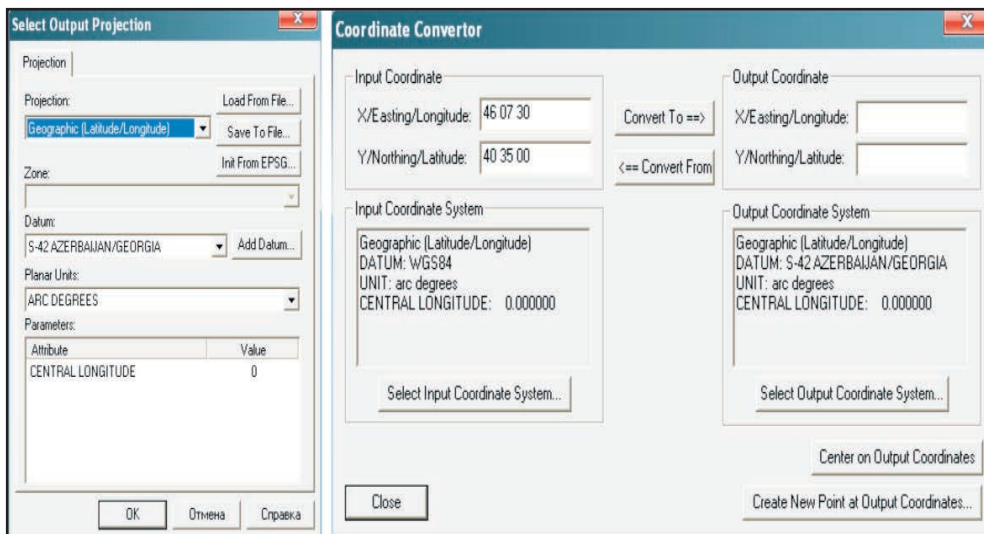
Select Output Projection

Projection

Projection:

Load From File...

Geographic (Latitude/Longitude)

Save To File...

Init From EPSG...

Zone:

Datum:

S-42 AZERBAIJAN/GEORGIA

Add Datum...

Planar Units:

ARC DEGREES

Parameters:

| Attribute | Value |
|---|---|
| CENTRAL LONGITUDE | 0 |

OK

Отмена

Справка

Coordinate Convertor

Input Coordinate

X/Easting/Longitude: 46 07 30

Y/Northing/Latitude: 40 35 00

Convert To ==>

<== Convert From

Output Coordinate

X/Easting/Longitude:

Y/Northing/Latitude:

Input Coordinate System

Geographic (Latitude/Longitude)
DATUM: WGS84
UNIT: arc degrees
CENTRAL LONGITUDE: 0.000000

Select Input Coordinate System...

Output Coordinate System

Geographic (Latitude/Longitude)
DATUM: S-42 AZERBAIJAN/GEORGIA
UNIT: arc degrees
CENTRAL LONGITUDE: 0.000000

Select Output Coordinate System...

Center on Output Coordinates

Close

Create New Point at Output Coordinates...